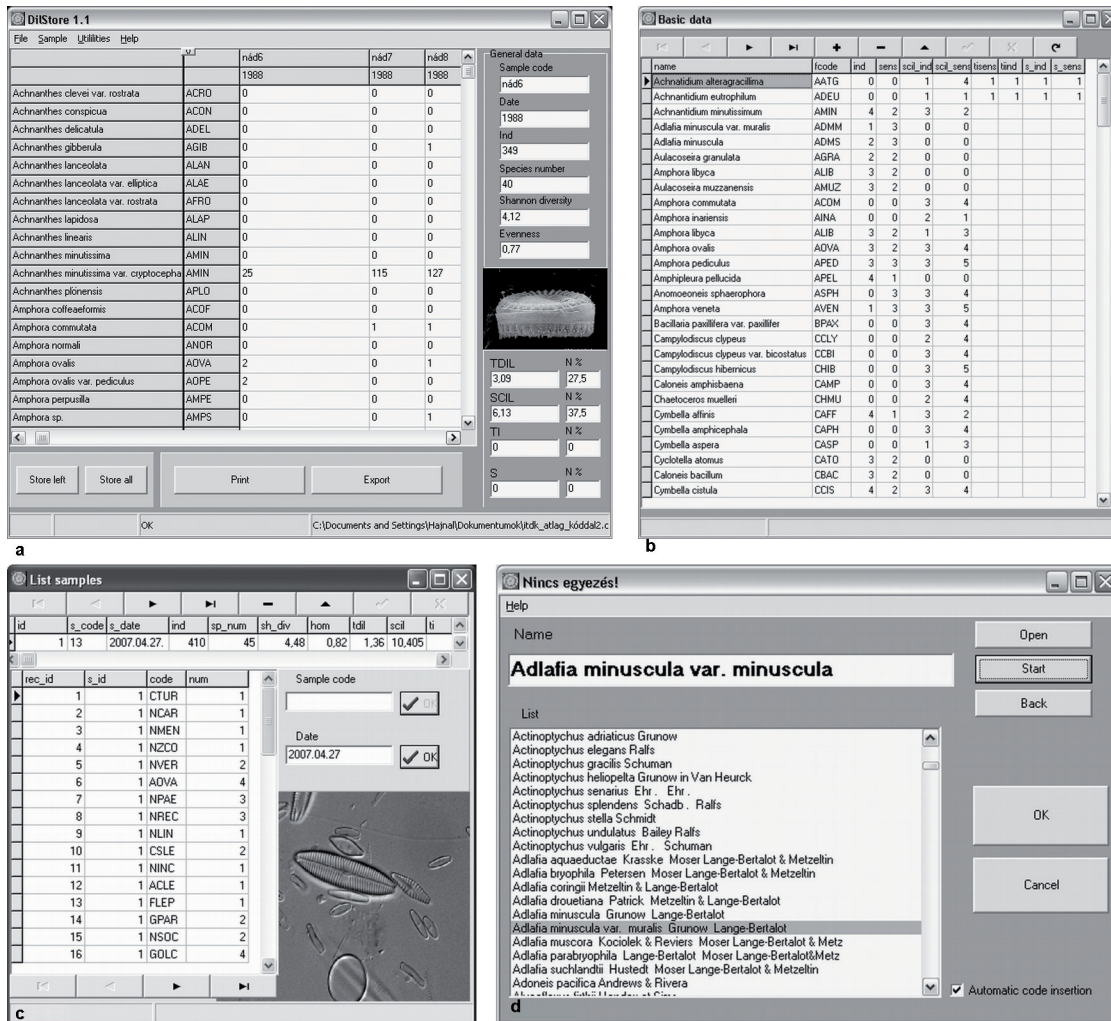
DilStore 1.1

File Sample Utilities Help

| | | nád6 | nád7 | nád8 |
|---|---|---|---|---|
| | | 1988 | 1988 | 1988 |
| Achnanthes clevei var. rostrata | ACRO | 0 | 0 | 0 |
| Achnanthes conspicua | ACON | 0 | 0 | 0 |
| Achnanthes delicatula | ADEL | 0 | 0 | 0 |
| Achnanthes gibberula | AGIB | 0 | 0 | 1 |
| Achnanthes lanceolata | ALAN | 0 | 0 | 0 |
| Achnanthes lanceolata var. elliptica | ALAE | 0 | 0 | 0 |
| Achnanthes lanceolata var. rostrata | AFRO | 0 | 0 | 0 |
| Achnanthes lapidosa | ALAP | 0 | 0 | 0 |
| Achnanthes linearis | ALIN | 0 | 0 | 0 |
| Achnanthes minutissima | AMIN | 0 | 0 | 0 |
| Achnanthes minutissima var. cryptocepha | AMIN | 25 | 115 | 127 |
| Achnanthes plönensis | APLO | 0 | 0 | 0 |
| Amphora coffeaeformis | ACOF | 0 | 0 | 0 |
| Amphora commutata | ACOM | 0 | 1 | 1 |
| Amphora normali | ANOR | 0 | 0 | 0 |
| Amphora ovalis | AOVA | 2 | 0 | 1 |
| Amphora ovalis var. pediculus | AOPE | 2 | 0 | 0 |
| Amphora perpusilla | AMPE | 0 | 0 | 0 |
| Amphora sp. | AMPS | 0 | 0 | 1 |

General data
Sample code
nád6
Date
1988
Ind
349
Species number
40
Shannon diversity
4,12
Evenness
0,77

TDIL N %
3,09 27,5
SCIL N %
6,13 37,5
TI N %
0 0
S N %
0 0

Store left Store all Print Export

OK C:\Documents and Settings\Hajnal\Dokumentumok\jtdk_atlag_kóddal2.c

a

Basic data

| name | fcode | ind | sens | scil_ind | scil_sens | tisens | tiind | s_ind | s_sens |
|---|---|---|---|---|---|---|---|---|---|
| Achnatidium alteragracillima | AATG | 0 | 0 | 1 | 4 | 1 | 1 | 1 | 1 |
| Achnantidium eutrophilum | ADEU | 0 | 0 | 1 | 1 | 1 | 1 | 1 | 1 |
| Achnantidium minutissimum | AMIN | 4 | 2 | 3 | 2 | | | | |
| Adlafia minuscula var. muralis | ADMM | 1 | 3 | 0 | 0 | | | | |
| Adlafia minuscula | ADMS | 2 | 3 | 0 | 0 | | | | |
| Aulacoseira granulata | AGRA | 2 | 2 | 0 | 0 | | | | |
| Amphora libyca | ALIB | 3 | 2 | 0 | 0 | | | | |
| Aulacoseira muzzanensis | AMUZ | 3 | 2 | 0 | 0 | | | | |
| Amphora commutata | ACOM | 0 | 0 | 3 | 4 | | | | |
| Amphora inariensis | AINA | 0 | 0 | 2 | 1 | | | | |
| Amphora libyca | ALIB | 3 | 2 | 1 | 3 | | | | |
| Amphora ovalis | AOVA | 3 | 2 | 3 | 4 | | | | |
| Amphora pediculus | APED | 3 | 3 | 3 | 5 | | | | |
| Amphipleura pellucida | APEL | 4 | 1 | 0 | 0 | | | | |
| Anomoeoneis sphaerophora | ASPH | 0 | 3 | 3 | 4 | | | | |
| Amphora veneta | AVEN | 1 | 3 | 3 | 5 | | | | |
| Bacillaria paxillifera var. paxillifer | BPAX | 0 | 0 | 3 | 4 | | | | |
| Campylodiscus clypeus | CCLY | 0 | 0 | 2 | 4 | | | | |
| Campylodiscus clypeus var. bicostatus | CCBI | 0 | 0 | 3 | 4 | | | | |
| Campylodiscus hibernicus | CHIB | 0 | 0 | 3 | 5 | | | | |
| Caloneis amphisbaena | CAMP | 0 | 0 | 3 | 4 | | | | |
| Chaetoceros muelleri | CHMU | 0 | 0 | 2 | 4 | | | | |
| Cymbella affinis | CAFF | 4 | 1 | 3 | 2 | | | | |
| Cymbella amphicephala | CAPH | 0 | 0 | 3 | 4 | | | | |
| Cymbella aspera | CASP | 0 | 0 | 1 | 3 | | | | |
| Cyclotella atomus | CATO | 3 | 2 | 0 | 0 | | | | |
| Caloneis bacillum | CBAC | 3 | 2 | 0 | 0 | | | | |
| Cymbella cistula | CCIS | 4 | 2 | 3 | 4 | | | | |

b

List samples

| id | s_code | s_date | ind | sp_num | sh_div | hom | tdil | scil | ti |
|---|---|---|---|---|---|---|---|---|---|
| 1 | 13 | 2007.04.27. | 410 | 45 | 4,48 | 0,82 | 1,36 | 10,405 | |

| rec_id | s_id | code | num |
|---|---|---|---|
| 1 | 1 | CTUR | 1 |
| 2 | 1 | NCAR | 1 |
| 3 | 1 | NMEN | 1 |
| 4 | 1 | NZCO | 1 |
| 5 | 1 | NVER | 2 |
| 6 | 1 | AOVA | 4 |
| 7 | 1 | NPAE | 3 |
| 8 | 1 | NREC | 3 |
| 9 | 1 | NLIN | 1 |
| 10 | 1 | CSLE | 2 |
| 11 | 1 | NINC | 1 |
| 12 | 1 | ACLE | 1 |
| 13 | 1 | FLEP | 1 |
| 14 | 1 | GPAR | 2 |
| 15 | 1 | NSOC | 2 |
| 16 | 1 | GOLC | 4 |

Sample code
OK
Date
2007.04.27
OK

c

Nincs egyezés!

Help

Name
Adlafia minuscula var. minuscula

Open
Start
Back

List
Actinoptychus adriaticus Grunow
Actinoptychus elegans Ralfs
Actinoptychus gracilis Schuman
Actinoptychus heliopelta Grunow in Van Heurck
Actinoptychus senarius Ehr. Ehr.
Actinoptychus splendens Schadb. Ralfs
Actinoptychus stella Schmidt
Actinoptychus undulatus Bailey Ralfs
Actinoptychus vulgaris Ehr. Schuman
Adlafia aquaeductae Krasske Moser Lange-Bertalot & Metzeltin
Adlafia bryophila Petersen Moser Lange-Bertalot & Metzeltin
Adlafia coringii Metzeltin & Lange-Bertalot
Adlafia drouetiana Patrick Metzeltin & Lange-Bertalot
Adlafia minuscula Grunow Lange-Bertalot
Adlafia minuscula var. muralis Grunow Lange-Bertalot
Adlafia muscora Kociolek & Reviers Moser Lange-Bertalot & Metz
Adlafia parabryophila Lange-Bertalot Moser Lange-Bertalot&Metz
Adlafia suchlandtii Hustedt Moser Lange-Bertalot & Metzeltin
Adoneis pacifica Andrews & Rivera
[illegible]

OK
Cancel
Automatic code insertion

d